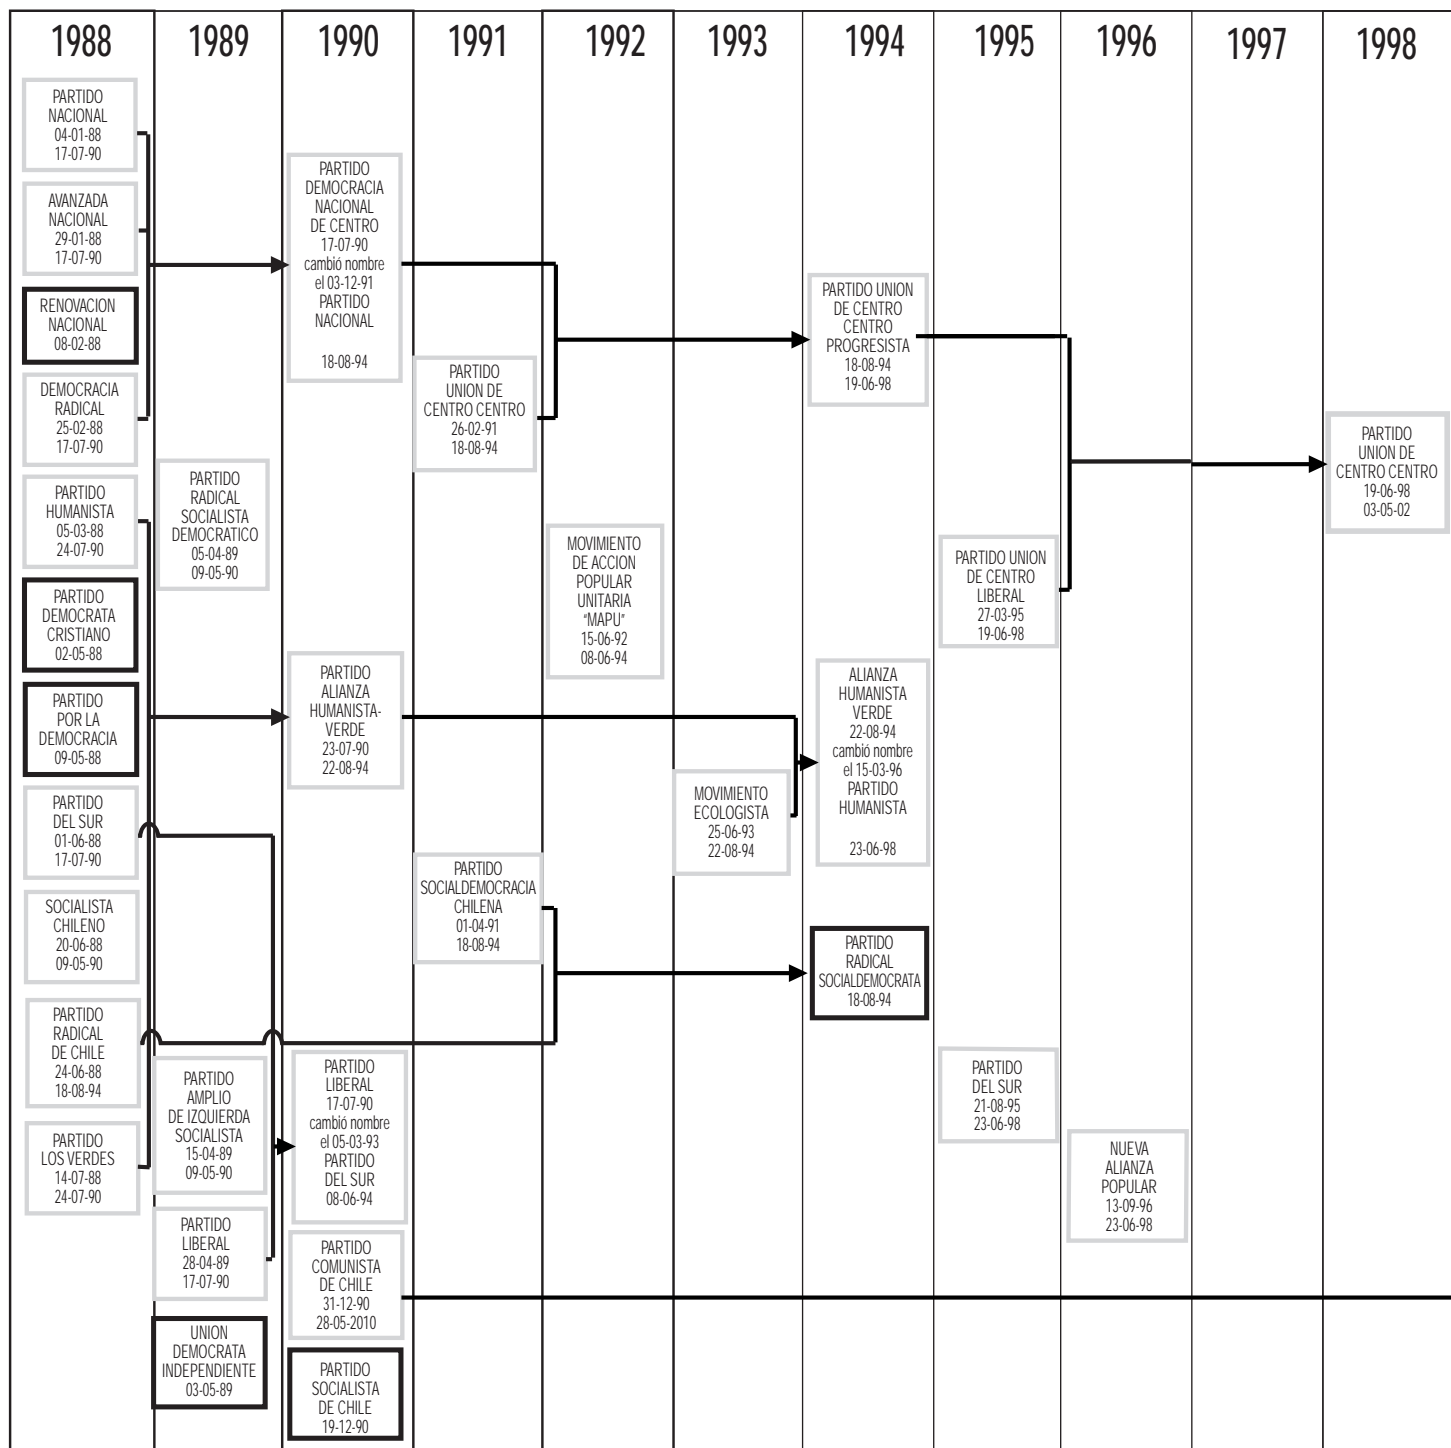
1988 | 1989 | 1990 | 1991 | 1992 | 1993 | 1994 | 1995 | 1996 | 1997 | 1998

PARTIDO NACIONAL 04-01-88 17-07-90

AVANZADA NACIONAL 29-01-88 17-07-90

RENOVACION NACIONAL 08-02-88

DEMOCRACIA RADICAL 25-02-88 17-07-90

PARTIDO HUMANISTA 05-03-88 24-07-90

PARTIDO DEMOCRATA CRISTIANO 02-05-88

PARTIDO POR LA DEMOCRACIA 09-05-88

PARTIDO DEL SUR 01-06-88 17-07-90

SOCIALISTA CHILENO 20-06-88 09-05-90

PARTIDO RADICAL DE CHILE 24-06-88 18-08-94

PARTIDO LOS VERDES 14-07-88 24-07-90

PARTIDO RADICAL SOCIALISTA DEMOCRATICO 05-04-89 09-05-90

PARTIDO AMPLIO DE IZQUIERDA SOCIALISTA 15-04-89 09-05-90

PARTIDO LIBERAL 28-04-89 17-07-90

UNION DEMOCRATA INDEPENDIENTE 03-05-89

PARTIDO DEMOCRACIA NACIONAL DE CENTRO 17-07-90 cambió nombre el 03-12-91 PARTIDO NACIONAL 18-08-94

PARTIDO ALIANZA HUMANISTA-VERDE 23-07-90 22-08-94

PARTIDO LIBERAL 17-07-90 cambió nombre el 05-03-93 PARTIDO DEL SUR 08-06-94

PARTIDO COMUNISTA DE CHILE 31-12-90 28-05-2010

PARTIDO SOCIALISTA DE CHILE 19-12-90

PARTIDO UNION DE CENTRO CENTRO 26-02-91 18-08-94

PARTIDO SOCIALDEMOCRACIA CHILENA 01-04-91 18-08-94

MOVIMIENTO DE ACCION POPULAR UNITARIA "MAPU" 15-06-92 08-06-94

MOVIMIENTO ECOLOGISTA 25-06-93 22-08-94

PARTIDO UNION DE CENTRO CENTRO PROGRESISTA 18-08-94 19-06-98

ALIANZA HUMANISTA VERDE 22-08-94 cambió nombre el 15-03-96 PARTIDO HUMANISTA 23-06-98

PARTIDO RADICAL SOCIALDEMOCRATA 18-08-94

PARTIDO UNION DE CENTRO LIBERAL 27-03-95 19-06-98

PARTIDO DEL SUR 21-08-95 23-06-98

NUEVA ALIANZA POPULAR 13-09-96 23-06-98

PARTIDO UNION DE CENTRO CENTRO 19-06-98 03-05-02